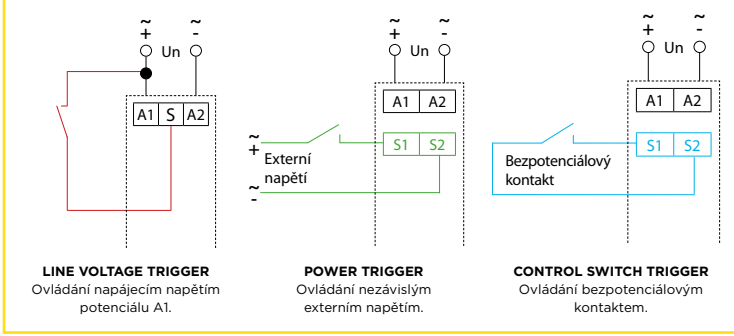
~ + Un ~ -

A1 S A2

LINE VOLTAGE TRIGGER
Ovládání napájecím napětím potenciálu A1.

~ + Un ~ -

A1 A2

~ + Externí napětí ~ -

S1 S2

POWER TRIGGER
Ovládání nezávislým externím napětím.

~ + Un ~ -

A1 A2

Bezpotenciálový kontakt

S1 S2

CONTROL SWITCH TRIGGER
Ovládání bezpotenciálovým kontaktem.